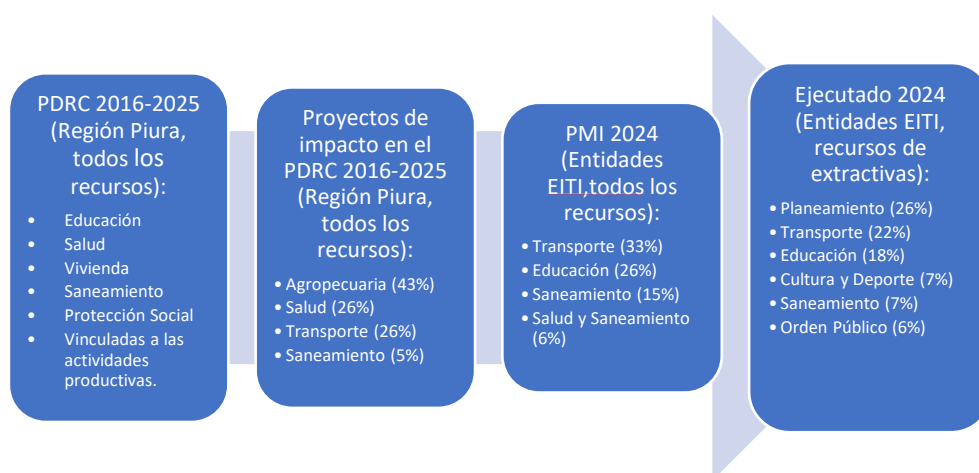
PDRC 2016-2025 (Región Piura, todos los recursos):

- Educación
- Salud
- Vivienda
- Saneamiento
- Protección Social
- Vinculadas a las actividades productivas.

Proyectos de impacto en el PDRC 2016-2025 (Región Piura, todos los recursos):

- Agropecuaria (43%)
- Salud (26%)
- Transporte (26%)
- Saneamiento (5%)

PMI 2024 (Entidades EITI,todos los recursos):

- Transporte (33%)
- Educación (26%)
- Saneamiento (15%)
- Salud y Saneamiento (6%)

Ejecutado 2024 (Entidades EITI, recursos de extractivas):

- Planeamiento (26%)
- Transporte (22%)
- Educación (18%)
- Cultura y Deporte (7%)
- Saneamiento (7%)
- Orden Público (6%)